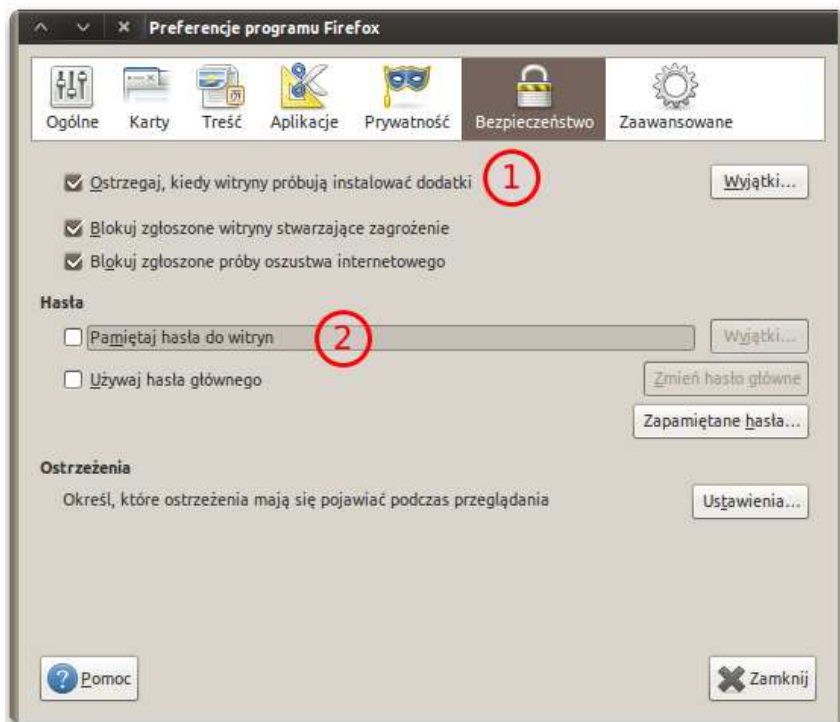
Preferencje programu Firefox

Ogólne Karty Treść Aplikacje Prywatność Bezpieczeństwo Zaawansowane

Ostrzegaj, kiedy witryny próbują instalować dodatki 1 Wyjątki...

Blokuj zgłoszone witryny stwarzające zagrożenie

Blokuj zgłoszone próby oszustwa internetowego

Hasła

Pamiętaj hasła do witryn 2 Wyjątki...

Używaj hasła głównego Zmień hasło główne

Zapamiętane hasła...

Ostrzeżenia

Określ, które ostrzeżenia mają się pojawiać podczas przeglądania Ustawienia...

Pomoc Zamknij